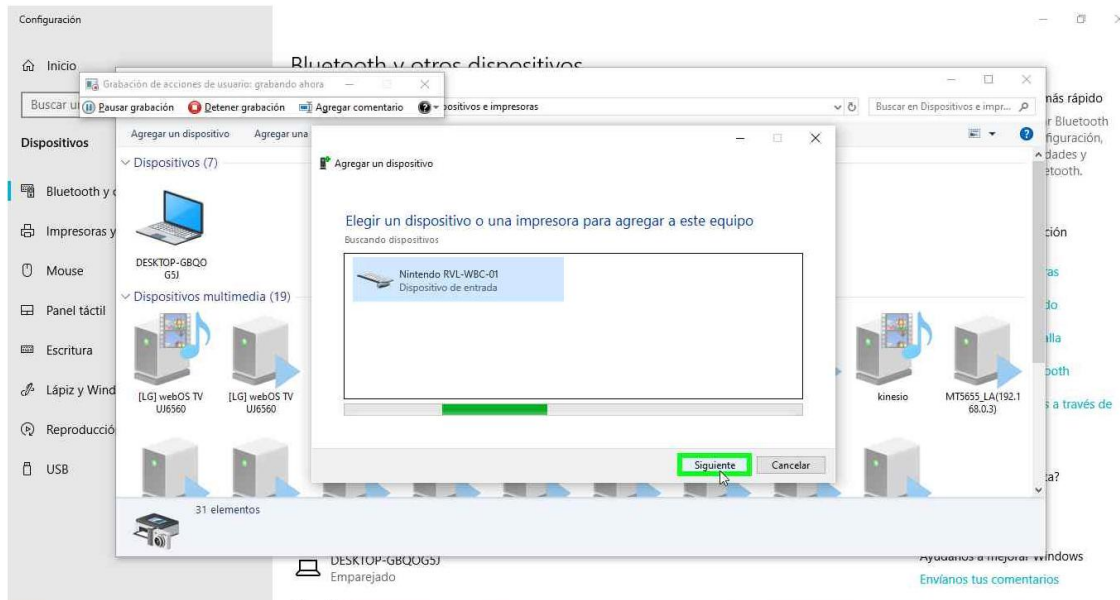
Configuración

Inicio

Buscar u

Dispositivos

Bluetooth y o

Impresoras y

Mouse

Panel táctil

Escritura

Lápiz y Wind

Reproducció

USB

Bluetooth y otros dispositivos

Grabación de acciones de usuario: grabando ahora

Pausar grabación Detener grabación Agregar comentario

ositivos e impresoras

Buscar en Dispositivos e impr...

Agregar un dispositivo Agregar una

Dispositivos (7)

DESKTOP-GBQO G5J

Dispositivos multimedia (19)

[LG] webOS TV UJ6560

[LG] webOS TV UJ6560

kinesio

MT5655_LA(192.168.0.3)

31 elementos

Agregar un dispositivo

Elegir un dispositivo o una impresora para agregar a este equipo

Buscando dispositivos

Nintendo RVL-WBC-01
Dispositivo de entrada

Siguiente Cancelar

nás rápido
r Bluetooth
figuración,
dades y
etooth.

ción

ras
do
alla
ooth
s a través de

a?

DESKTOP-GBQOG5J
Emparejado

Ayúdanos a mejorar Windows
Envíanos tus comentarios